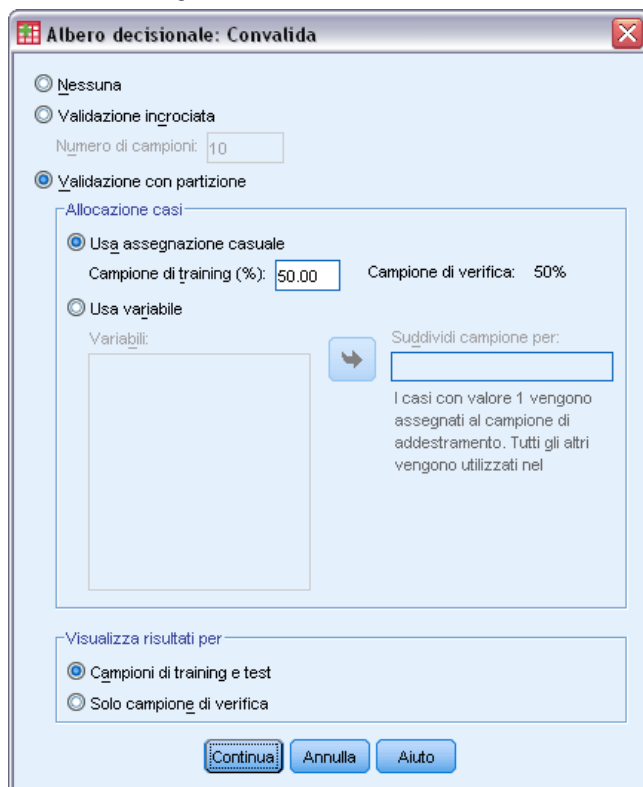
Albero decisionale: Convalida

Nessuna

Validazione incrociata

Numero di campioni: 10

Validazione con partizione

Allocazione casi

Usa assegnazione casuale

Campione di training (%): 50.00

Campione di verifica: 50%

Usa variabile

Variabili:

Suddividi campione per:

I casi con valore 1 vengono assegnati al campione di addestramento. Tutti gli altri vengono utilizzati nel

Visualizza risultati per

Campioni di training e test

Solo campione di verifica

Continua

Annulla

Aiuto